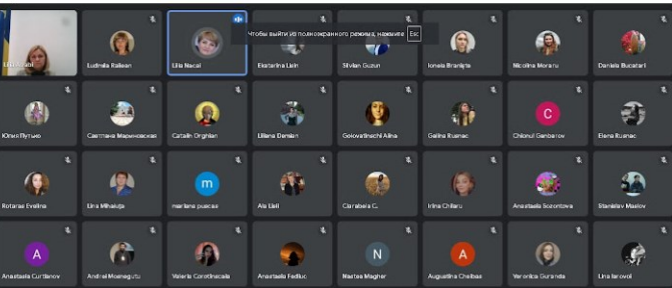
Ludmila Railean
Lilia Nacu
Ekaterina Lisin
Silvian Guzun
Ionela Branisțe
Nicolina Moraru
Daniela Bucatari
Чтобы выйти из полноэкранного режима, нажмите Esc
Юлия Путько
Светлана Мариновская
Catalin Orghian
Liliana Dersian
Golovatinschi Alina
Galina Rusnac
Chionul Genberov
Elena Rusnac
C
Rotaraș Evelina
Lina Mihailița
mariana puiacs
m
Ala Ciel
Ciarabera C.
Irina Chiliaru
Anastasia Sozontova
Stanislav Maslov
A
Anastasia Curtianov
Andrei Mosneguțu
Valeria Corotinscaia
Anastasia Fedluc
N
Nastea Magher
A
Augustina Chelbas
Veronica Guranda
Lina Iarovoi